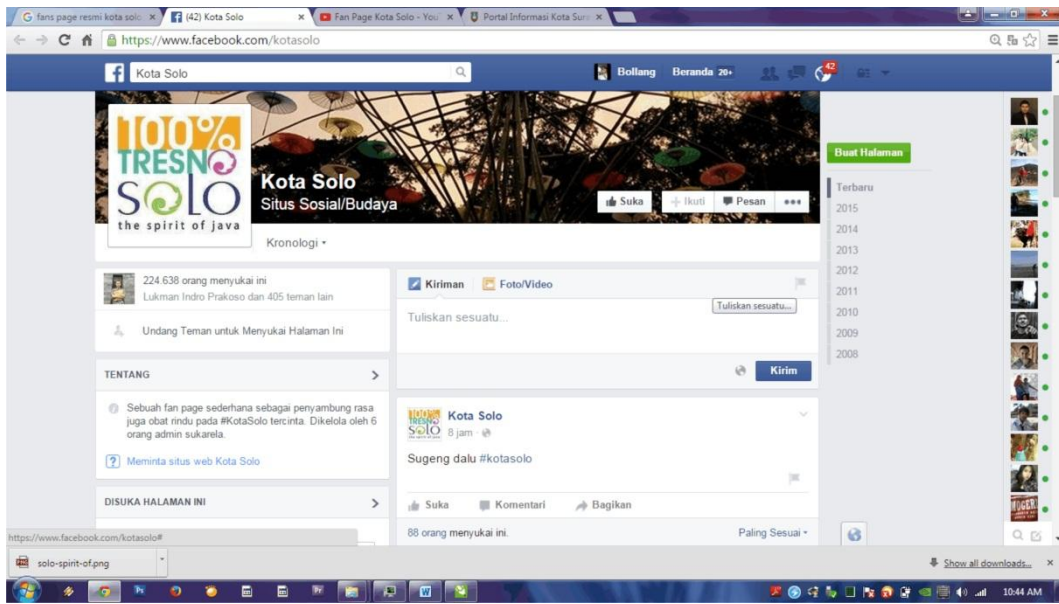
G fans page resmi kota solo × (42) Kota Solo × Fan Page Kota Solo - You × Portal Informasi Kota Sura ×

https://www.facebook.com/kotasolo

Kota Solo

Bollang Beranda 20+ 42

100% TRESNO SOLO the spirit of java

Kota Solo
Situs Sosial/Budaya

Suka Ikuti Pesan •••

Kronologi

Buat Halaman

Terbaru
2015
2014
2013
2012
2011
2010
2009
2008

224.638 orang menyukai ini
Lukman Indro Prakoso dan 405 teman lain

Undang Teman untuk Menyukai Halaman Ini

TENTANG

Sebuah fan page sederhana sebagai penyambung rasa juga obat rindu pada #KotaSolo tercinta. Dikelola oleh 6 orang admin sukarela.

Meminta situs web Kota Solo

DISUKA HALAMAN INI

Kiriman Foto/Video

Tuliskan sesuatu...

Tuliskan sesuatu...

Kirim

Kota Solo
8 jam

Sugeng dalu #kotasolo

Suka Komentari Bagikan

88 orang menyukai ini.

Paling Sesuai

https://www.facebook.com/kotasolo#

solo-spirit-of.png

Show all downloads...

10:44 AM